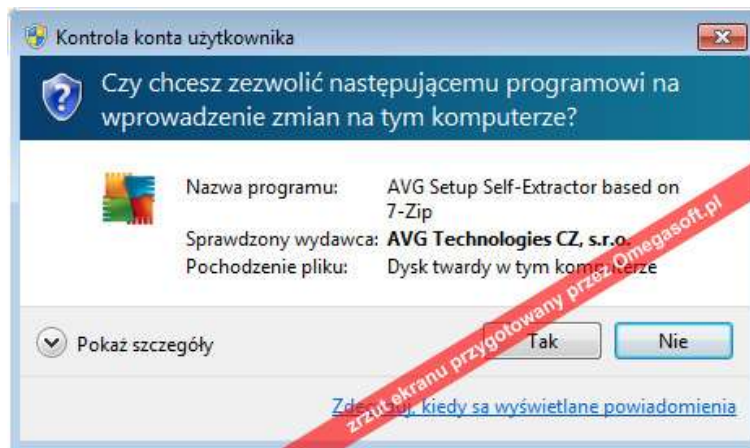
Kontrola konta użytkownika

Czy chcesz zezwolić następującemu programowi na wprowadzenie zmian na tym komputerze?

| | |
|---|---|
| Nazwa programu: | AVG Setup Self-Extractor based on 7-Zip |
| Sprawdzony wydawca: | **AVG Technologies CZ, s.r.o.** |
| Pochodzenie pliku: | Dysk twardy w tym komputerze |

Pokaż szczegóły

Tak

Nie

Zdecyduj, kiedy są wyświetlane powiadomienia

zrzut ekranu przygotowany przez Omegasoft.pl